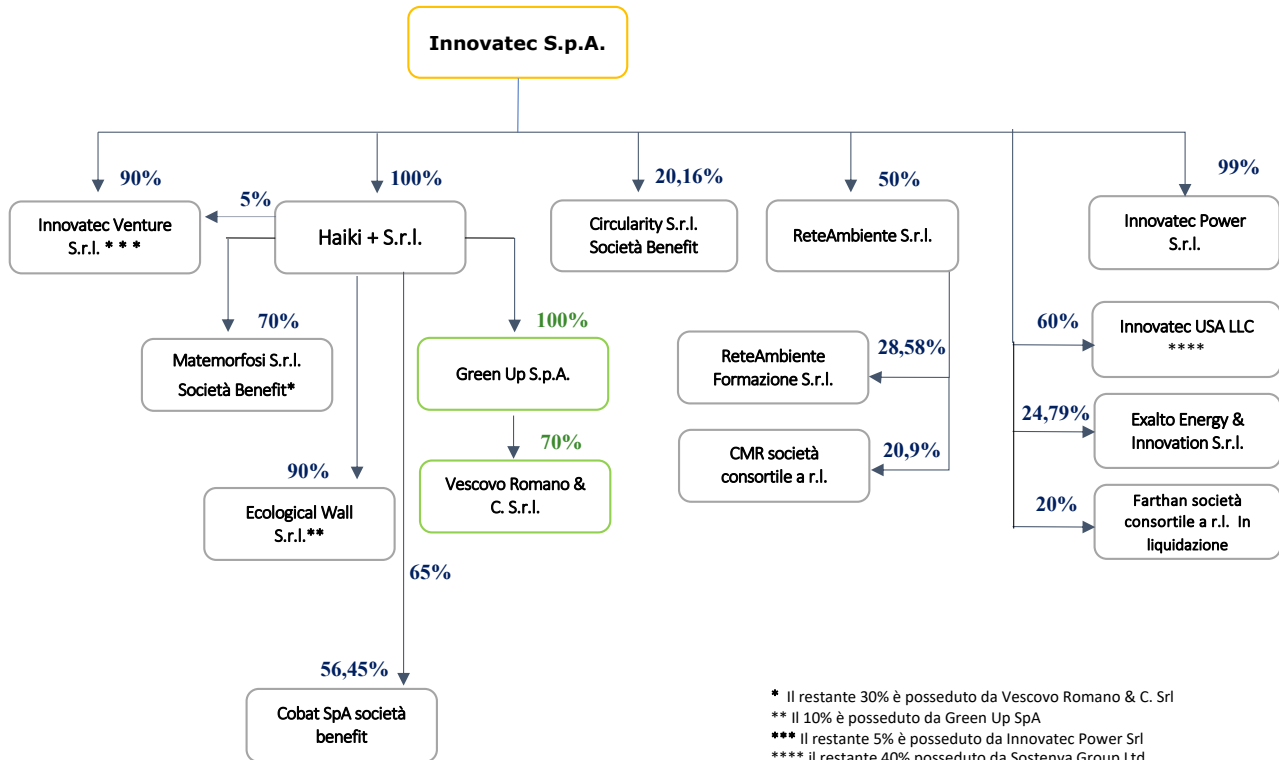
Innovatec S.p.A.

90%

Innovatec Venture S.r.l. * * *

5%

100%

Haiki + S.r.l.

20,16%

Circularity S.r.l. Società Benefit

50%

ReteAmbiente S.r.l.

99%

Innovatec Power S.r.l.

70%

Matemorfosi S.r.l. Società Benefit*

100%

Green Up S.p.A.

70%

Vescovo Romano & C. S.r.l.

90%

Ecological Wall S.r.l.**

65%

56,45%

Cobat SpA società benefit

28,58%

ReteAmbiente Formazione S.r.l.

20,9%

CMR società consortile a r.l.

60%

Innovatec USA LLC ****

24,79%

Exalto Energy & Innovation S.r.l.

20%

Farthan società consortile a r.l. In liquidazione

* Il restante 30% è posseduto da Vescovo Romano & C. Srl
** Il 10% è posseduto da Green Up SpA
*** Il restante 5% è posseduto da Innovatec Power Srl
**** il restante 40% posseduto da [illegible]